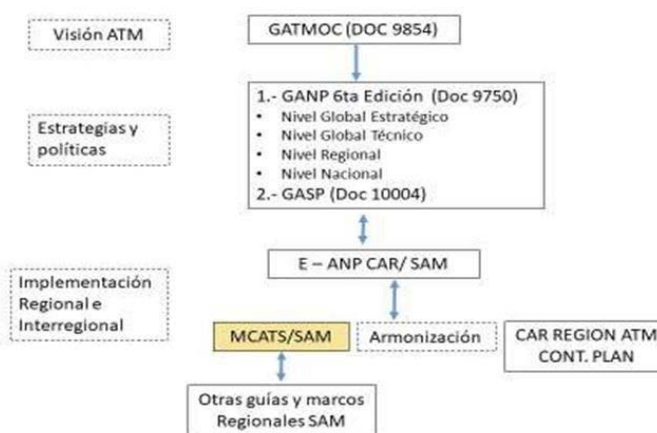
Visión ATM

GATMOC (DOC 9854)

Estrategias y políticas

1.- GANP 6ta Edición (Doc 9750)
• Nivel Global Estratégico
• Nivel Global Técnico
• Nivel Regional
• Nivel Nacional
2.- GASP (Doc 10004)

Implementación Regional e Interregional

E – ANP CAR/ SAM

MCATS/SAM

Armonización

CAR REGION ATM CONT. PLAN

Otras guías y marcos Regionales SAM